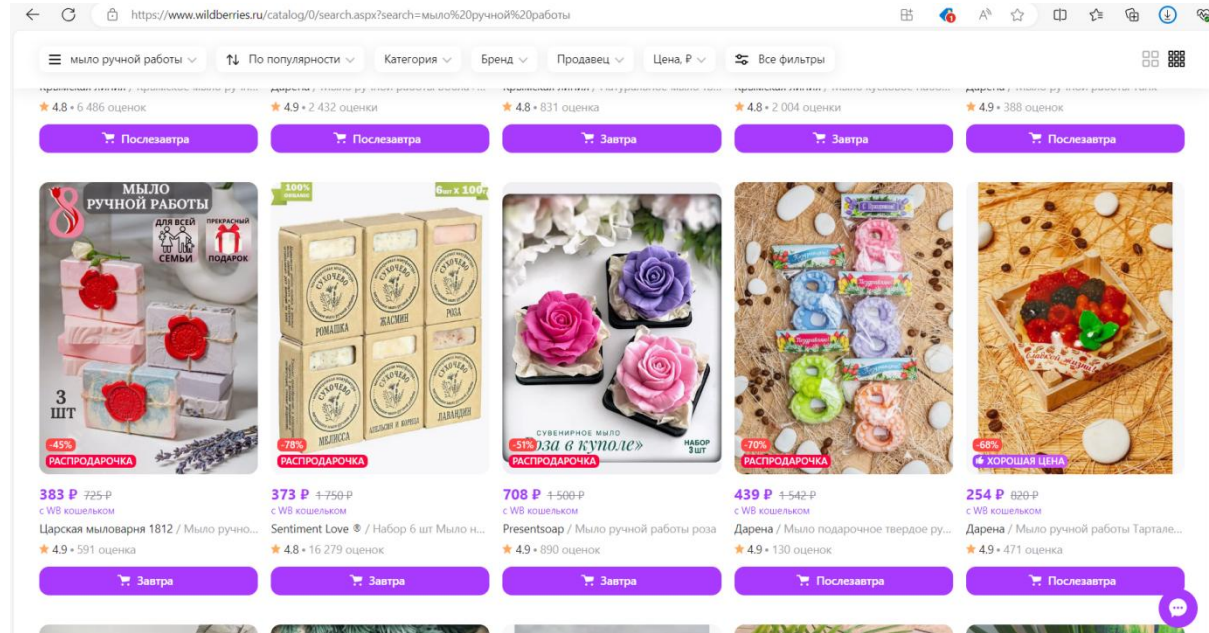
https://www.wildberries.ru/catalog/0/search.aspx?search=мыло%20ручной%20работы

мыло ручной работы
По популярности
Категория
Бренд
Продавец
Цена, ₽
Все фильтры

4.8 • 6 486 оценок
Послезавтра

4.9 • 2 432 оценки
Послезавтра

4.8 • 831 оценка
Завтра

4.8 • 2 004 оценки
Завтра

4.9 • 388 оценок
Послезавтра

МЫЛО РУЧНОЙ РАБОТЫ
ДЛЯ ВСЕЙ СЕМЬИ
ПРЕКРАСНЫЙ ПОДАРОК
3 ШТ
-45%
РАСПРОДАРОЧКА
383 ₽ 725 ₽
с WB кошельком
Царская мыловарня 1812 / Мыло ручно...
4.9 • 591 оценка
Завтра

100%
6шт х 100г
СУХОЧЕВО
РОМАШКА
ЖАСМИН
РОЗА
МЕЛИССА
АПЕЛЬСИН И КОРИЦА
ЛАВАНДИН
-78%
РАСПРОДАРОЧКА
373 ₽ 1 750 ₽
с WB кошельком
Sentiment Love ® / Набор 6 шт Мыло н...
4.8 • 16 279 оценок
Завтра

СУВЕНИРНОЕ МЫЛО
«Роза в куполе»
НАБОР 3 ШТ
-51%
РАСПРОДАРОЧКА
708 ₽ 1 500 ₽
с WB кошельком
Presentsoap / Мыло ручной работы роза
4.9 • 890 оценок
Завтра

-70%
РАСПРОДАРОЧКА
439 ₽ 1 542 ₽
с WB кошельком
Дарена / Мыло подарочное твердое ру...
4.9 • 130 оценок
Послезавтра

-68%
ХОРОШАЯ ЦЕНА
254 ₽ 820 ₽
с WB кошельком
Дарена / Мыло ручной работы Тартале...
4.9 • 471 оценка
Послезавтра